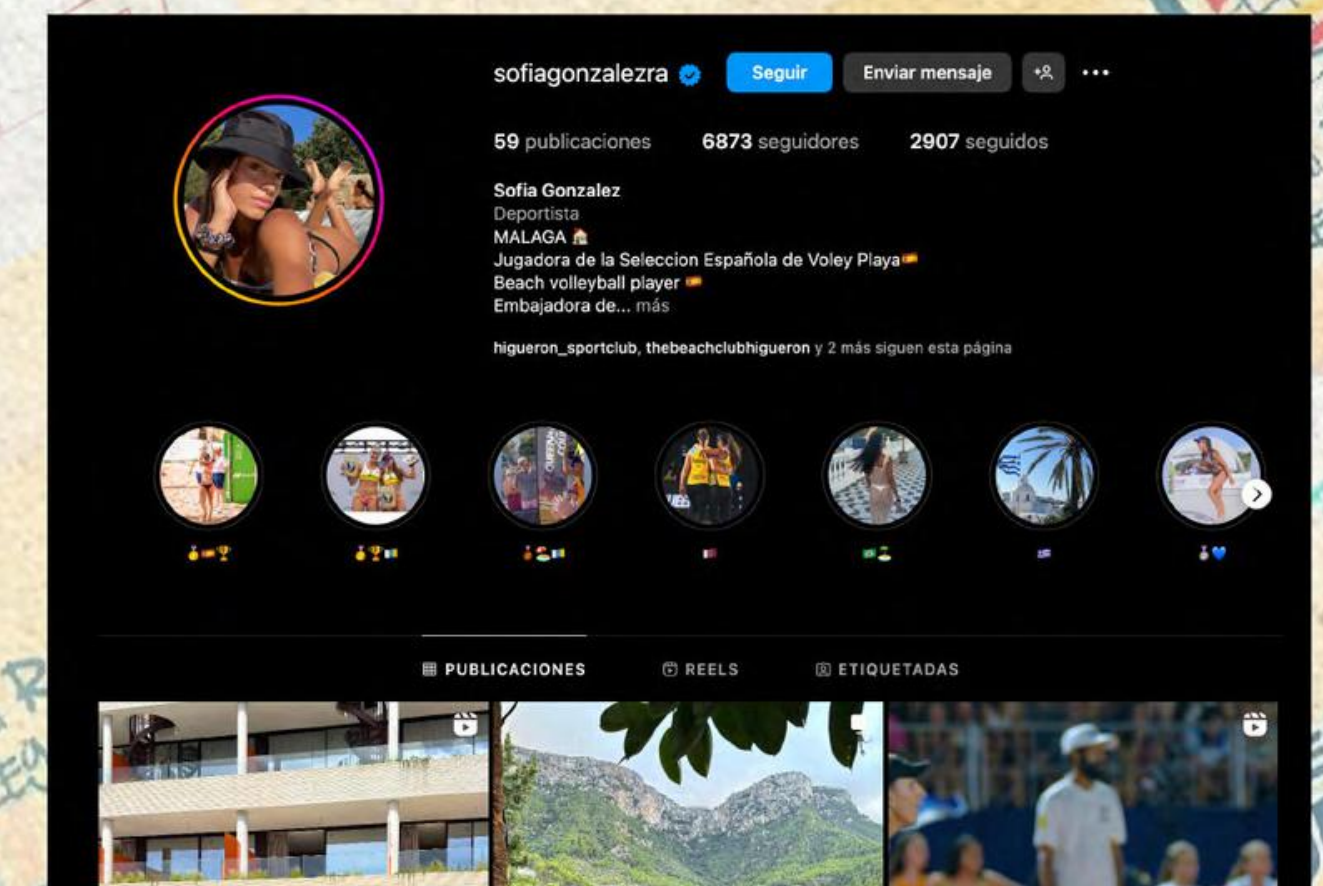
sofiagonzalezra

Seguir

Enviar mensaje

59 publicaciones 6873 seguidores 2907 seguidos

Sofia Gonzalez
Deportista
MALAGA 🏠
Jugadora de la Seleccion Española de Voley Playa🇪🇸
Beach volleyball player 🇪🇸
Embajadora de... más

higueron_sportclub, thebeachclubhigueron y 2 más siguen esta página

🥇🇪🇸🏆 🥇🏆 🥉 🇶🇦 🇬🇷 🥉💙

PUBLICACIONES REELS ETIQUETADAS